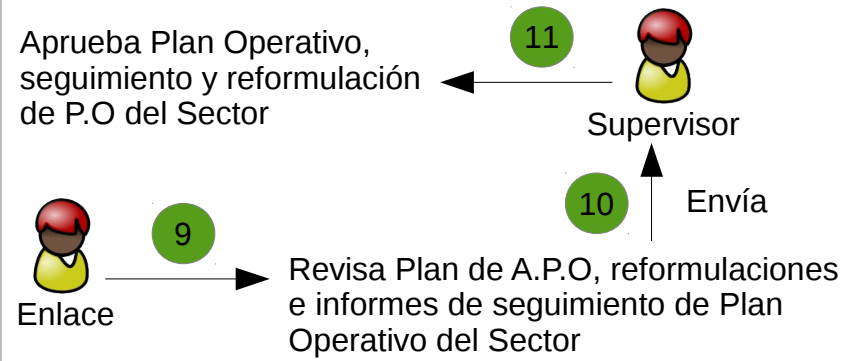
Aprueba Plan Operativo, seguimiento y reformulación de P.O del Sector

11

Supervisor

10

Envía

9

Enlace

Revisa Plan de A.P.O, reformulaciones e informes de seguimiento de Plan Operativo del Sector